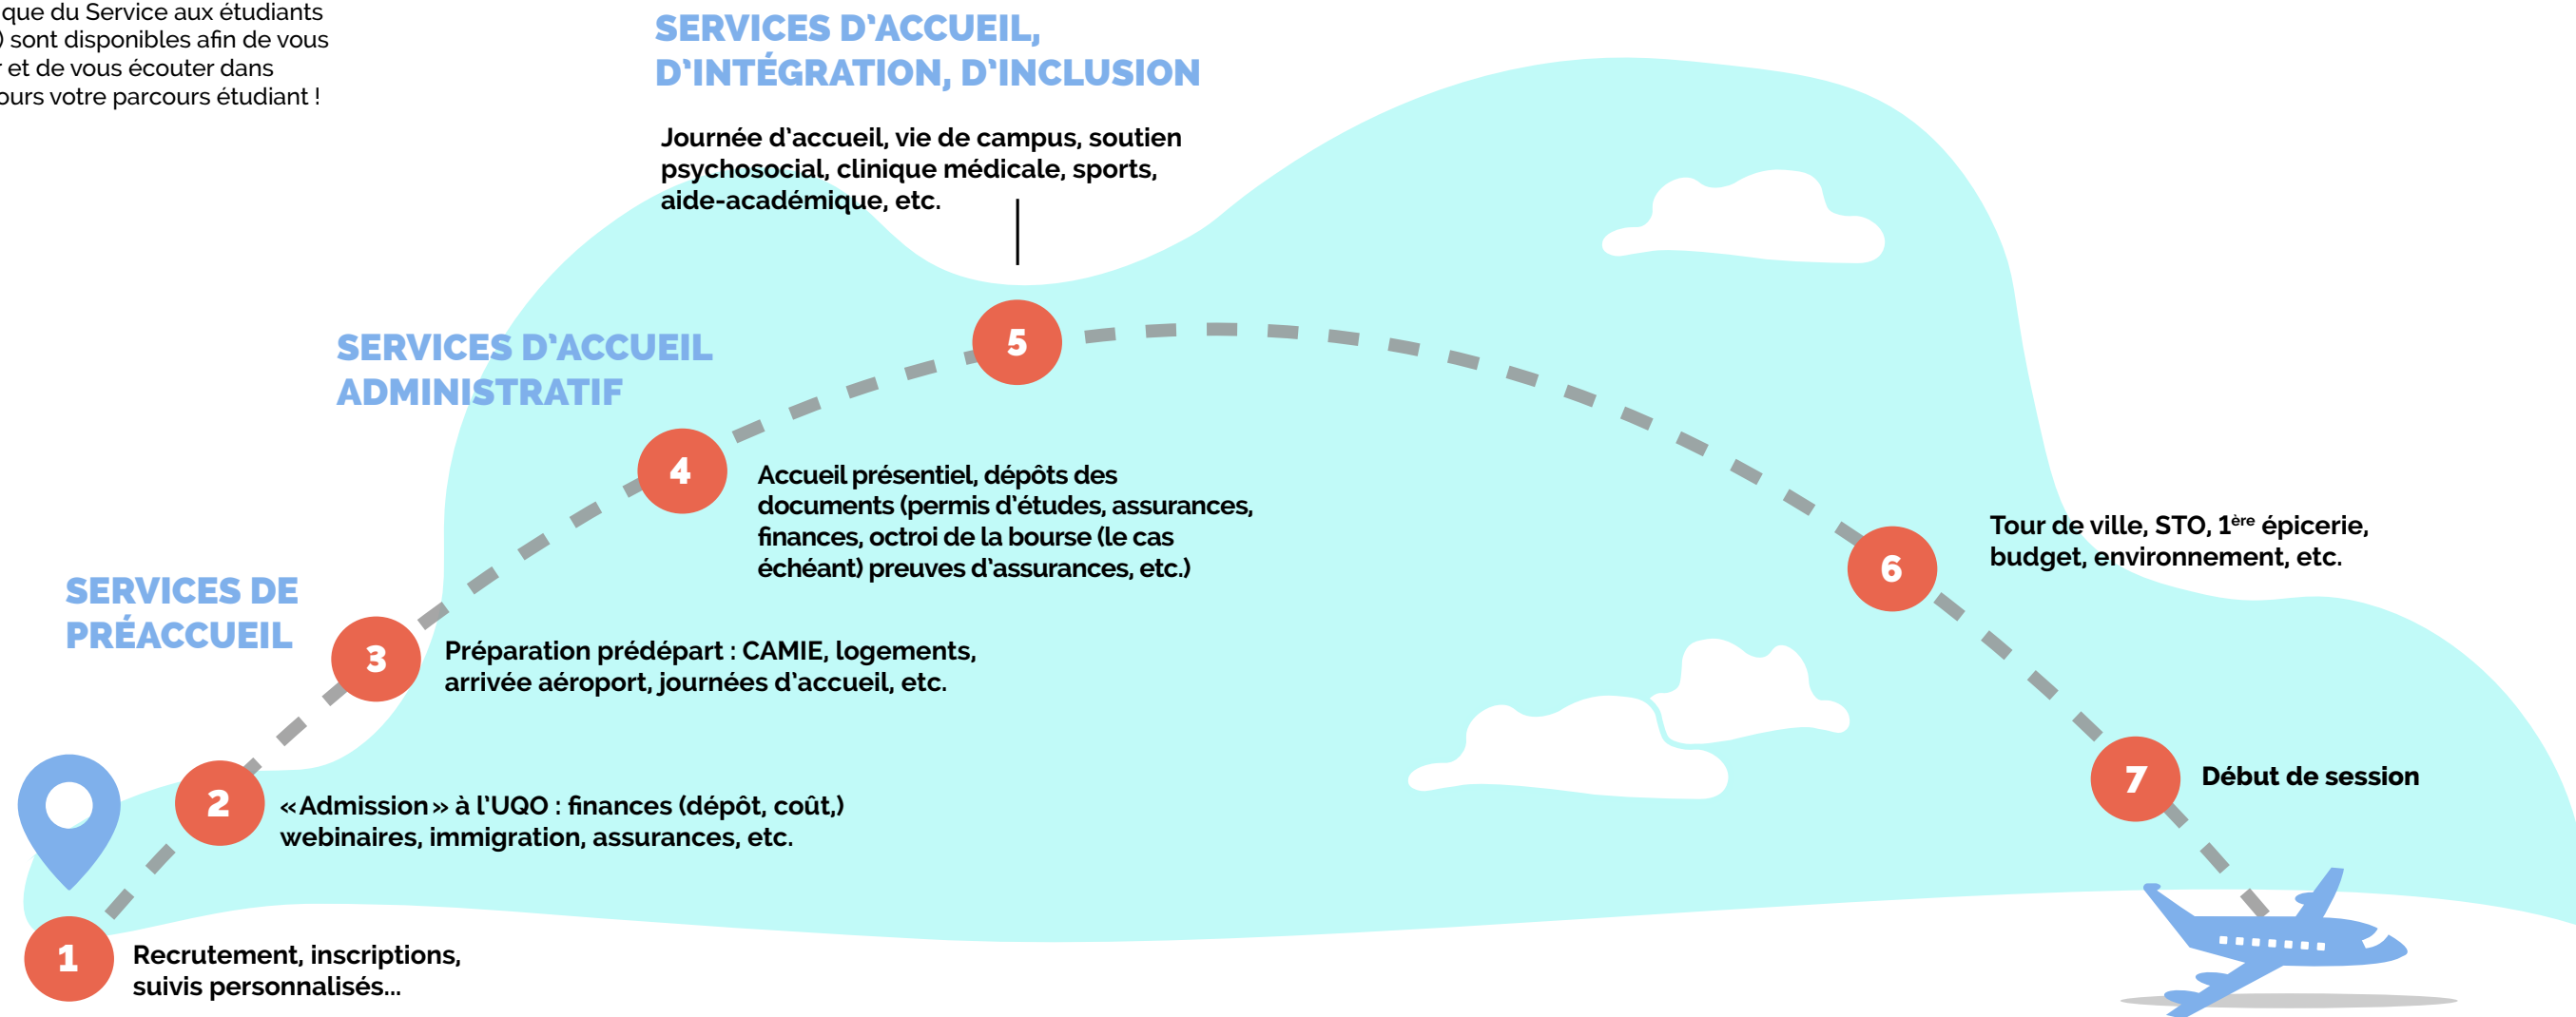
que du Service aux étudiants
) sont disponibles afin de vous
r et de vous écouter dans
ours votre parcours étudiant !

SERVICES D'ACCUEIL, D'INTÉGRATION, D'INCLUSION

Journée d'accueil, vie de campus, soutien psychosocial, clinique médicale, sports, aide-académique, etc.

SERVICES D'ACCUEIL ADMINISTRATIF

5

4

Accueil présentiel, dépôts des documents (permis d'études, assurances, finances, octroi de la bourse (le cas échéant) preuves d'assurances, etc.)

6

Tour de ville, STO, 1$^{ère}$ épicerie, budget, environnement, etc.

SERVICES DE PRÉACCUEIL

3

Préparation prédépart : CAMIE, logements, arrivée aéroport, journées d'accueil, etc.

7

Début de session

2

« Admission » à l'UQO : finances (dépôt, coût,) webinaires, immigration, assurances, etc.

1

Recrutement, inscriptions, suivis personnalisés...